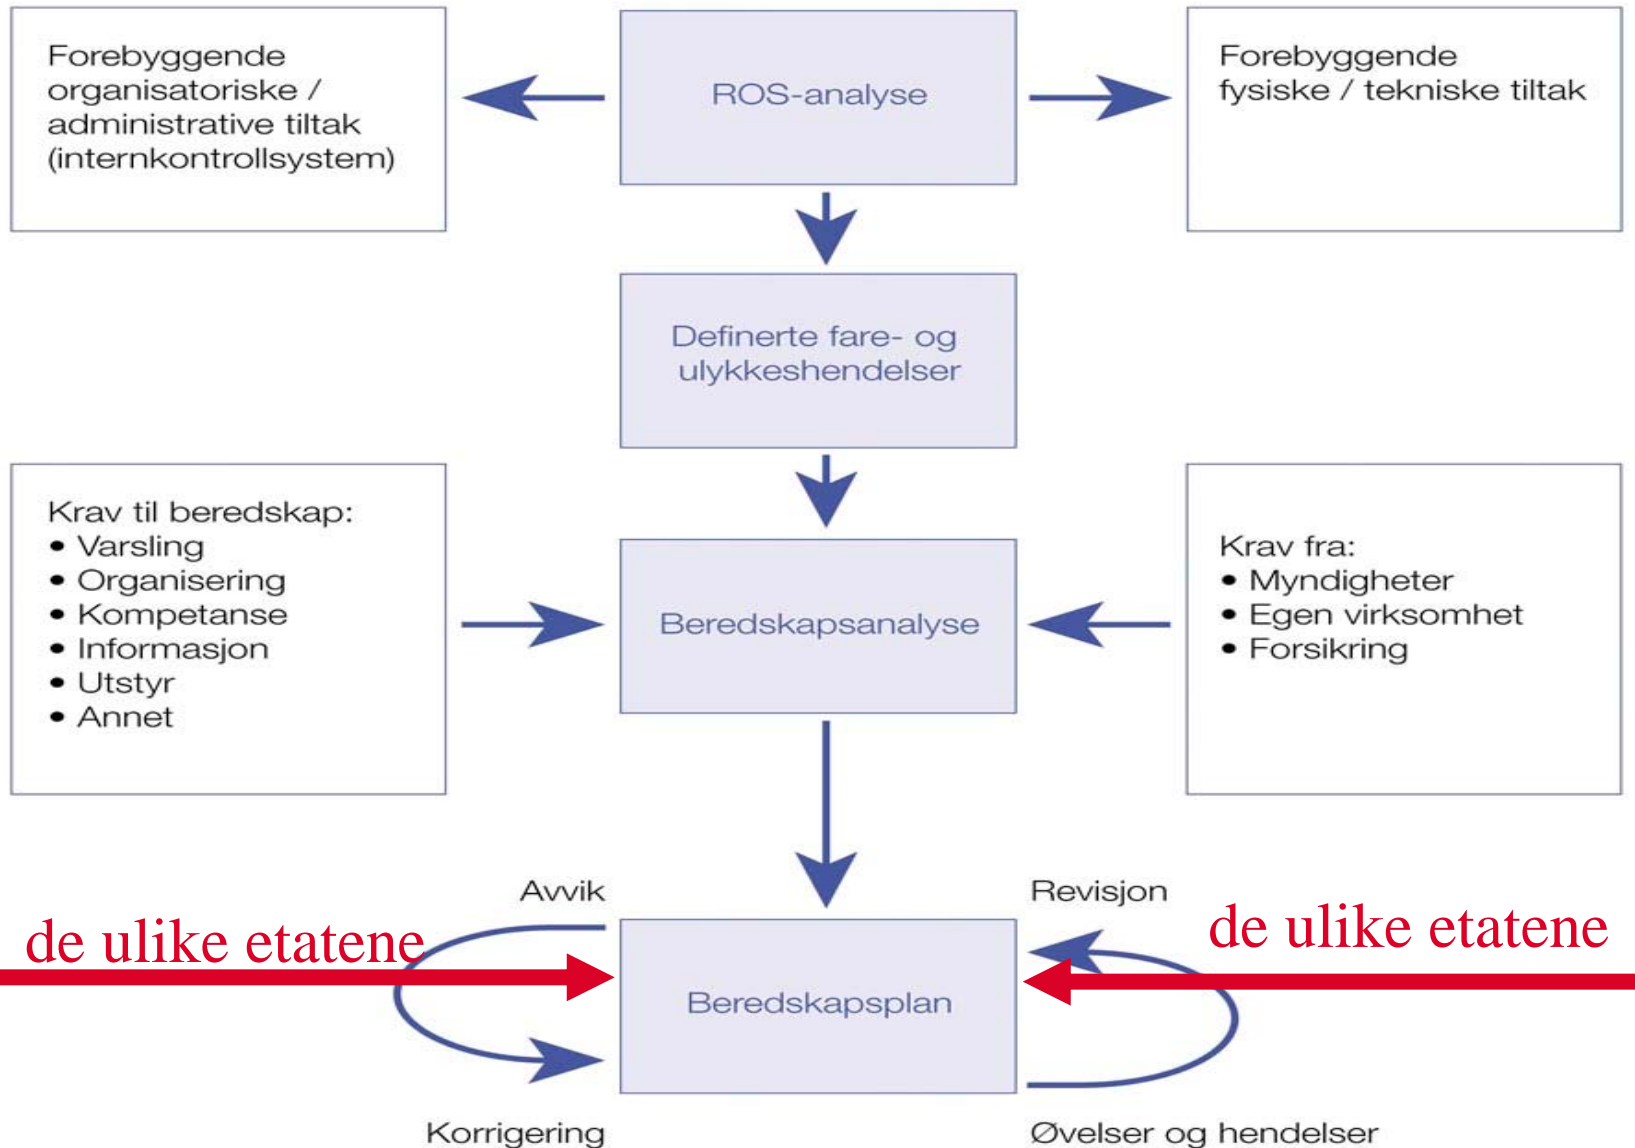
Forebyggende organisatoriske / administrative tiltak (internkontrollsystem)

ROS-analyse

Forebyggende fysiske / tekniske tiltak

Definerte fare- og ulykkeshendelser

Krav til beredskap:
• Varsling
• Organisering
• Kompetanse
• Informasjon
• Utstyr
• Annet

Beredskapsanalyse

Krav fra:
• Myndigheter
• Egen virksomhet
• Forsikring

Avvik

Revisjon

de ulike etatene

de ulike etatene

Beredskapsplan

Korrigering

Øvelser og hendelser